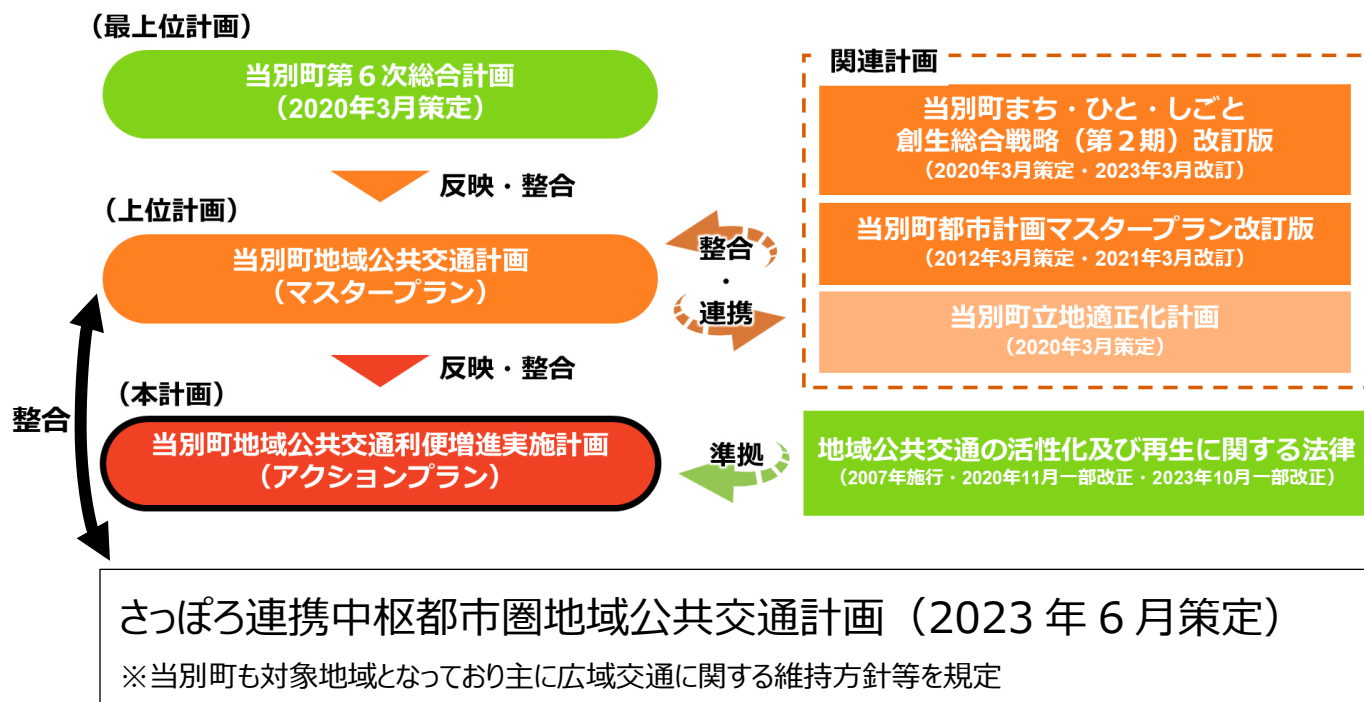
（最上位計画）

当別町第６次総合計画
（2020年3月策定）

反映・整合

（上位計画）

当別町地域公共交通計画
（マスタープラン）

反映・整合

（本計画）

当別町地域公共交通利便増進実施計画
（アクションプラン）

整合

関連計画

当別町まち・ひと・しごと
創生総合戦略（第２期）改訂版
（2020年3月策定・2023年3月改訂）

当別町都市計画マスタープラン改訂版
（2012年3月策定・2021年3月改訂）

当別町立地適正化計画
（2020年3月策定）

整合
・
連携

準拠

地域公共交通の活性化及び再生に関する法律
（2007年施行・2020年11月一部改正・2023年10月一部改正）

さっぽろ連携中枢都市圏地域公共交通計画（2023 年 6 月策定）
※当別町も対象地域となっており主に広域交通に関する維持方針等を規定